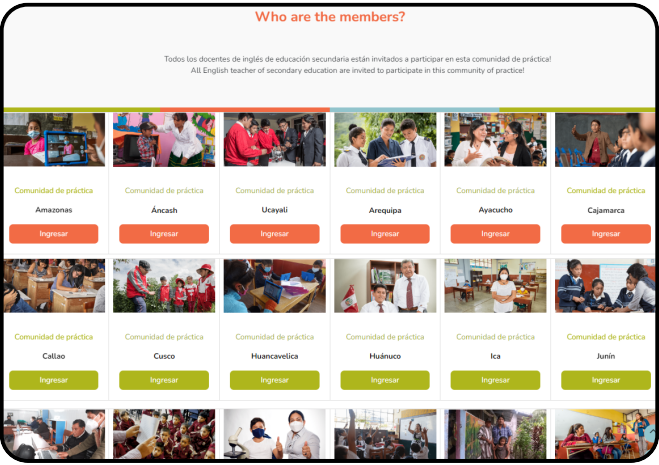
Who are the members?

Todos los docentes de inglés de educación secundaria están invitados a participar en esta comunidad de práctica!
All English teacher of secondary education are invited to participate in this community of practice!

Comunidad de práctica
Amazonas
Ingresar

Comunidad de práctica
Áncash
Ingresar

Comunidad de práctica
Ucayali
Ingresar

Comunidad de práctica
Arequipa
Ingresar

Comunidad de práctica
Ayacucho
Ingresar

Comunidad de práctica
Cajamarca
Ingresar

Comunidad de práctica
Callao
Ingresar

Comunidad de práctica
Cusco
Ingresar

Comunidad de práctica
Huancavelica
Ingresar

Comunidad de práctica
Huánuco
Ingresar

Comunidad de práctica
Ica
Ingresar

Comunidad de práctica
Junín
Ingresar